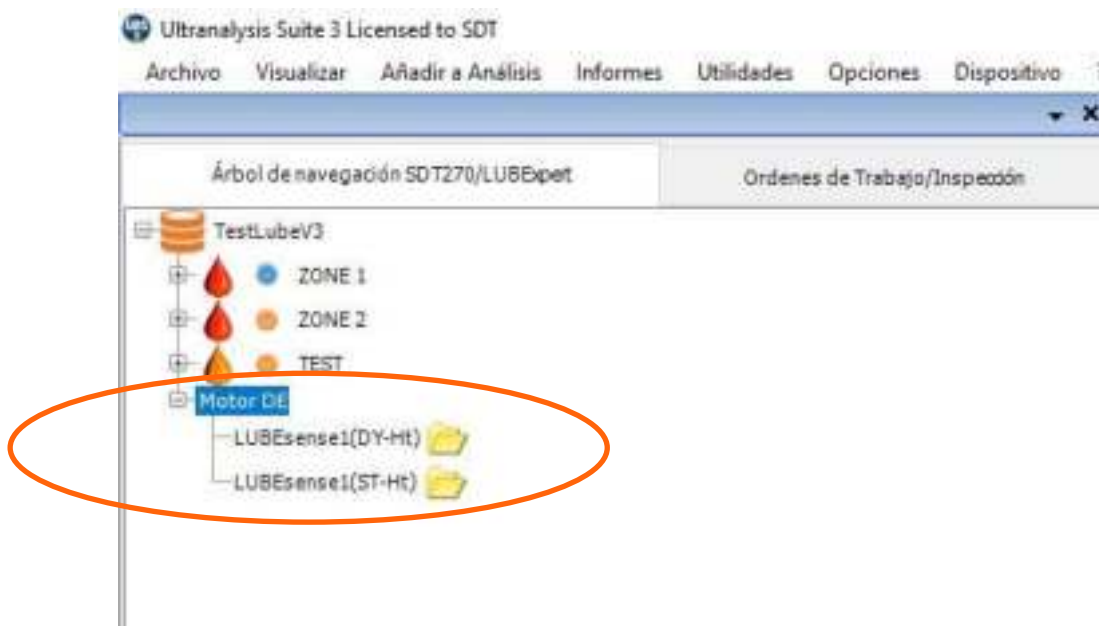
Ultranalysis Suite 3 Licensed to SDT

Archivo Visualizar Añadir a Análisis Informes Utilidades Opciones Dispositivo

Árbol de navegación SDT270/LUBExpert

Ordenes de Trabajo/Inspección

TestLubeV3

ZONE 1

ZONE 2

TEST

Motor DE

LUBEsense1(DY-Ht)

LUBEsense1(ST-Ht)